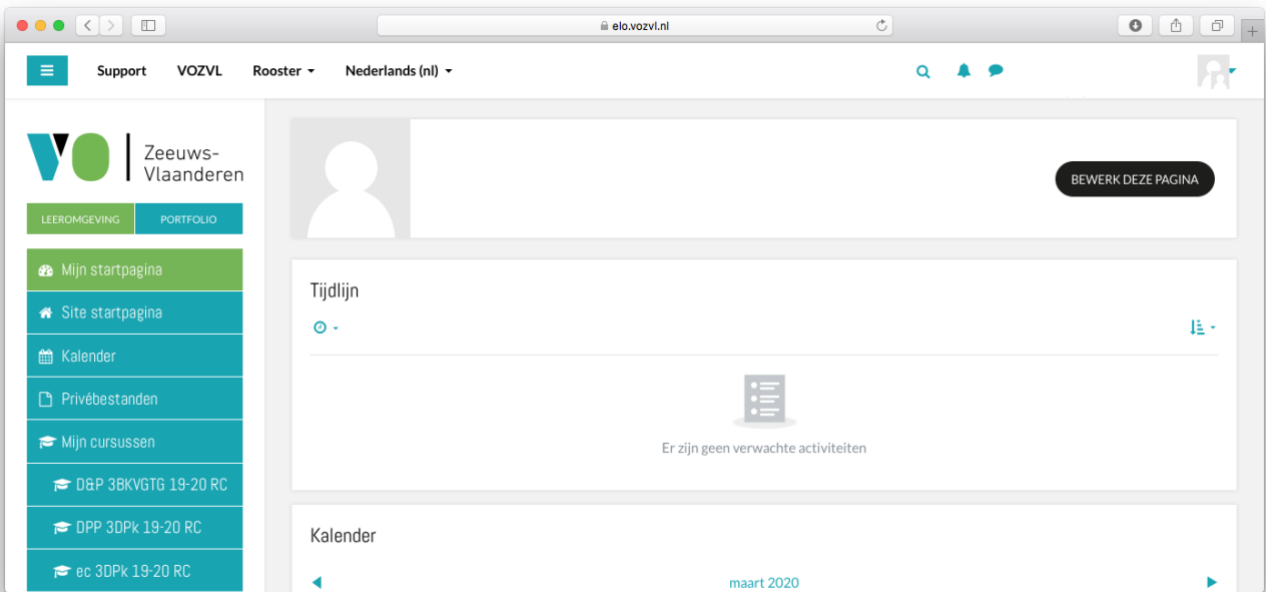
elo.vozvl.nl

Support VOZVL Rooster Nederlands (nl)

VO Zeeuws-Vlaanderen

LEEROMGEVING PORTFOLIO

Mijn startpagina
Site startpagina
Kalender
Privébestanden
Mijn cursussen
D&P 3BKVGTG 19-20 RC
DPP 3DPk 19-20 RC
ec 3DPk 19-20 RC

BEWERK DEZE PAGINA

Tijdlijn

Er zijn geen verwachte activiteiten

Kalender

maart 2020